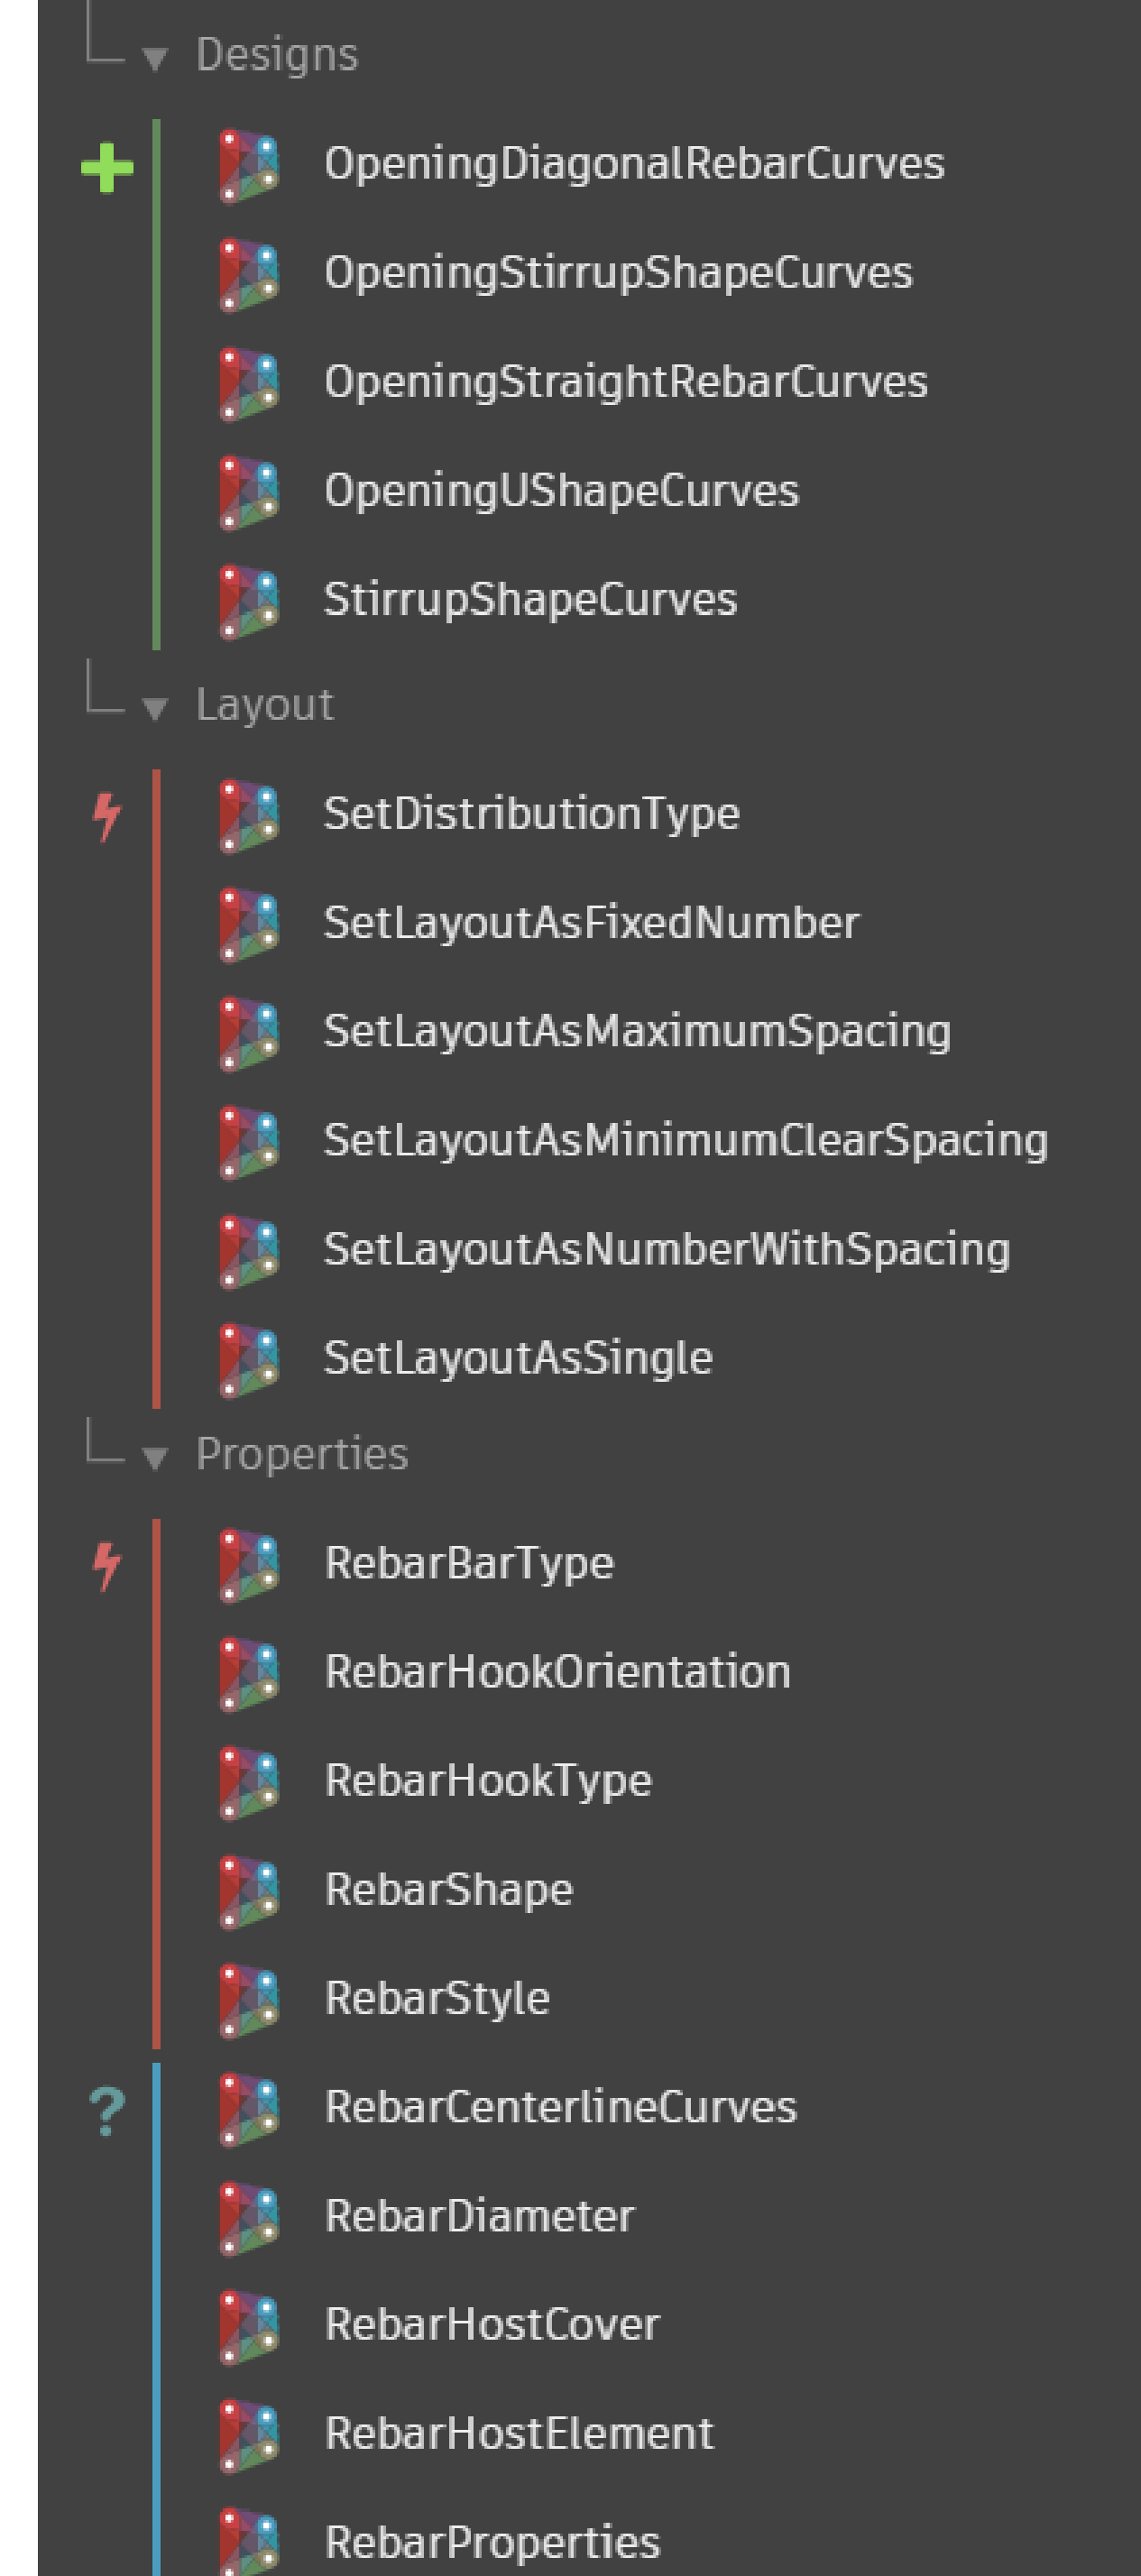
Designs

+

OpeningDiagonalRebarCurves

OpeningStirrupShapeCurves

OpeningStraightRebarCurves

OpeningUShapeCurves

StirrupShapeCurves

Layout

SetDistributionType

SetLayoutAsFixedNumber

SetLayoutAsMaximumSpacing

SetLayoutAsMinimumClearSpacing

SetLayoutAsNumberWithSpacing

SetLayoutAsSingle

Properties

RebarBarType

RebarHookOrientation

RebarHookType

RebarShape

RebarStyle

?

RebarCenterlineCurves

RebarDiameter

RebarHostCover

RebarHostElement

RebarProperties